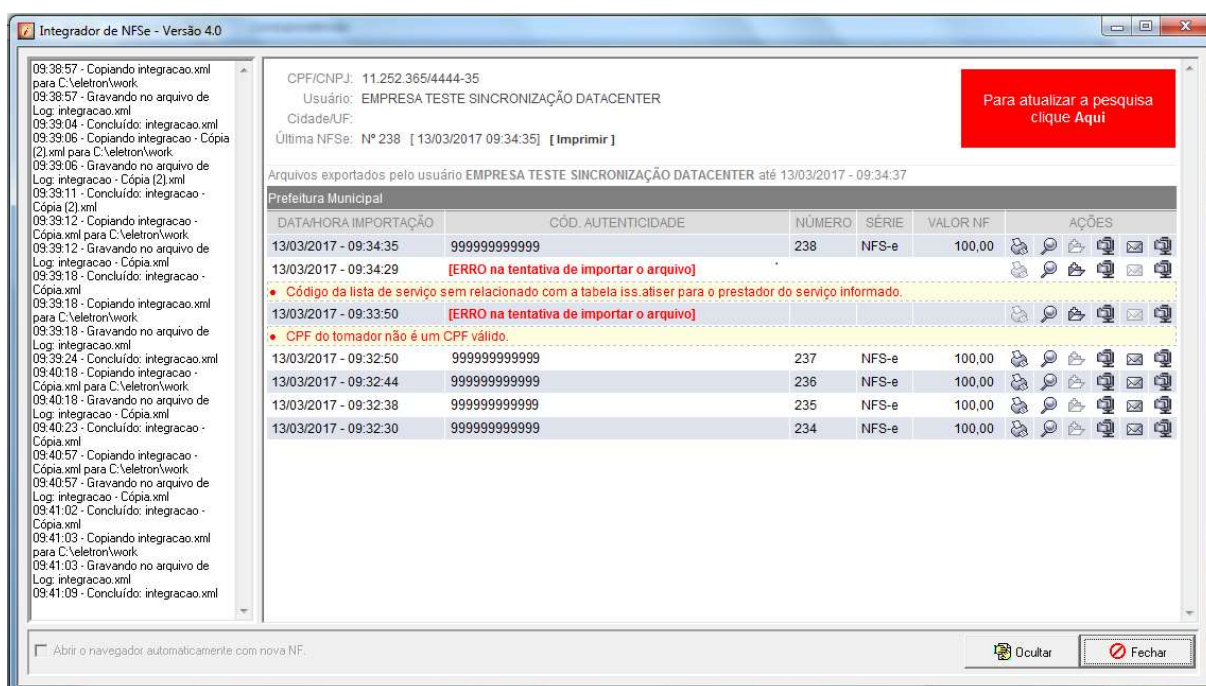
Integrador de NFSe - Versão 4.0

09:38:57 - Copiando integracao.xml para C:\eletron\work
09:38:57 - Gravando no arquivo de Log: integracao.xml
09:39:04 - Concluído: integracao.xml
09:39:06 - Copiando integracao - Cópia (2).xml para C:\eletron\work
09:39:06 - Gravando no arquivo de Log: integracao - Cópia (2).xml
09:39:11 - Concluído: integracao - Cópia (2).xml
09:39:12 - Copiando integracao - Cópia.xml para C:\eletron\work
09:39:12 - Gravando no arquivo de Log: integracao - Cópia.xml
09:39:18 - Concluído: integracao - Cópia.xml
09:39:18 - Copiando integracao.xml para C:\eletron\work
09:39:18 - Gravando no arquivo de Log: integracao.xml
09:39:24 - Concluído: integracao.xml
09:40:18 - Copiando integracao - Cópia.xml para C:\eletron\work
09:40:18 - Gravando no arquivo de Log: integracao - Cópia.xml
09:40:23 - Concluído: integracao - Cópia.xml
09:40:57 - Copiando integracao - Cópia.xml para C:\eletron\work
09:40:57 - Gravando no arquivo de Log: integracao - Cópia.xml
09:41:02 - Concluído: integracao - Cópia.xml
09:41:03 - Copiando integracao.xml para C:\eletron\work
09:41:03 - Gravando no arquivo de Log: integracao.xml
09:41:09 - Concluído: integracao.xml

CPF/CNPJ: 11.252.365/4444-35
Usuário: EMPRESA TESTE SINCRONIZAÇÃO DATACENTER
Cidade/UF:
Última NFSe: Nº 238 [13/03/2017 09:34:35] [Imprimir]

Para atualizar a pesquisa clique Aqui

Arquivos exportados pelo usuário EMPRESA TESTE SINCRONIZAÇÃO DATACENTER até 13/03/2017 - 09:34:37

Prefeitura Municipal

| DATA/HORA IMPORTAÇÃO | CÓD. AUTENTICIDADE | NÚMERO | SÉRIE | VALOR NF | AÇÕES |
|---|---|---|---|---|---|
| 13/03/2017 - 09:34:35 | 999999999999 | 238 | NFS-e | 100,00 | |
| 13/03/2017 - 09:34:29 | [ERRO na tentativa de importar o arquivo] | | | | |
| • Código da lista de serviço sem relacionado com a tabela iss.atiser para o prestador do serviço informado. | | | | | |
| 13/03/2017 - 09:33:50 | [ERRO na tentativa de importar o arquivo] | | | | |
| • CPF do tomador não é um CPF válido. | | | | | |
| 13/03/2017 - 09:32:50 | 999999999999 | 237 | NFS-e | 100,00 | |
| 13/03/2017 - 09:32:44 | 999999999999 | 236 | NFS-e | 100,00 | |
| 13/03/2017 - 09:32:38 | 999999999999 | 235 | NFS-e | 100,00 | |
| 13/03/2017 - 09:32:30 | 999999999999 | 234 | NFS-e | 100,00 | |

Abrir o navegador automaticamente com nova NF.

Ocultar
Fechar